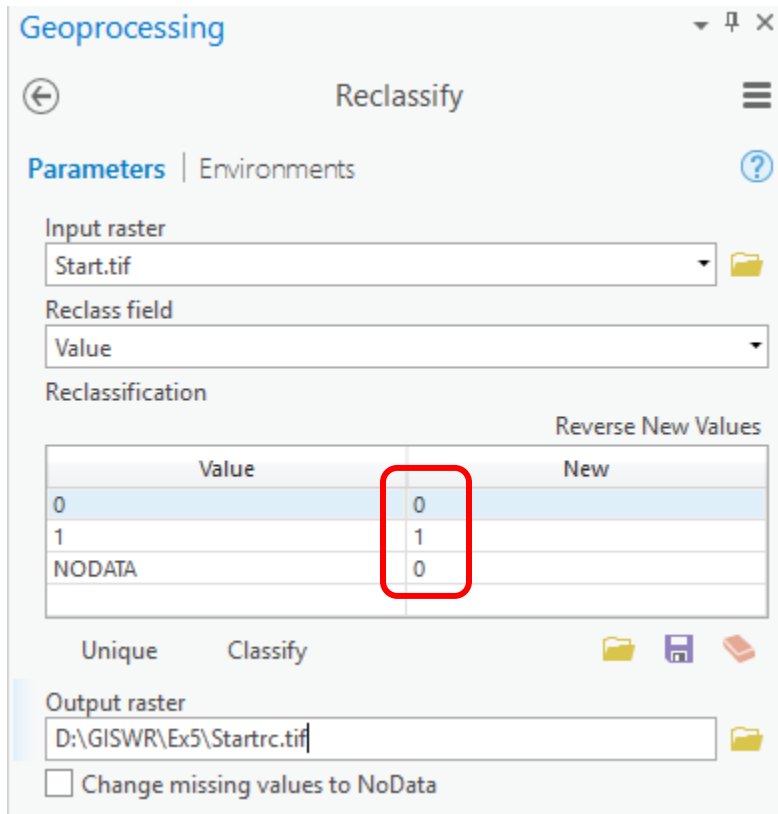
Geoprocessing

Reclassify

Parameters | Environments

Input raster
Start.tif

Reclass field
Value

Reclassification

Reverse New Values

| Value | New |
|---|---|
| 0 | 0 |
| 1 | 1 |
| NODATA | 0 |
| | |

Unique Classify

Output raster
D:\GISWR\Ex5\Startrc.tif

Change missing values to NoData